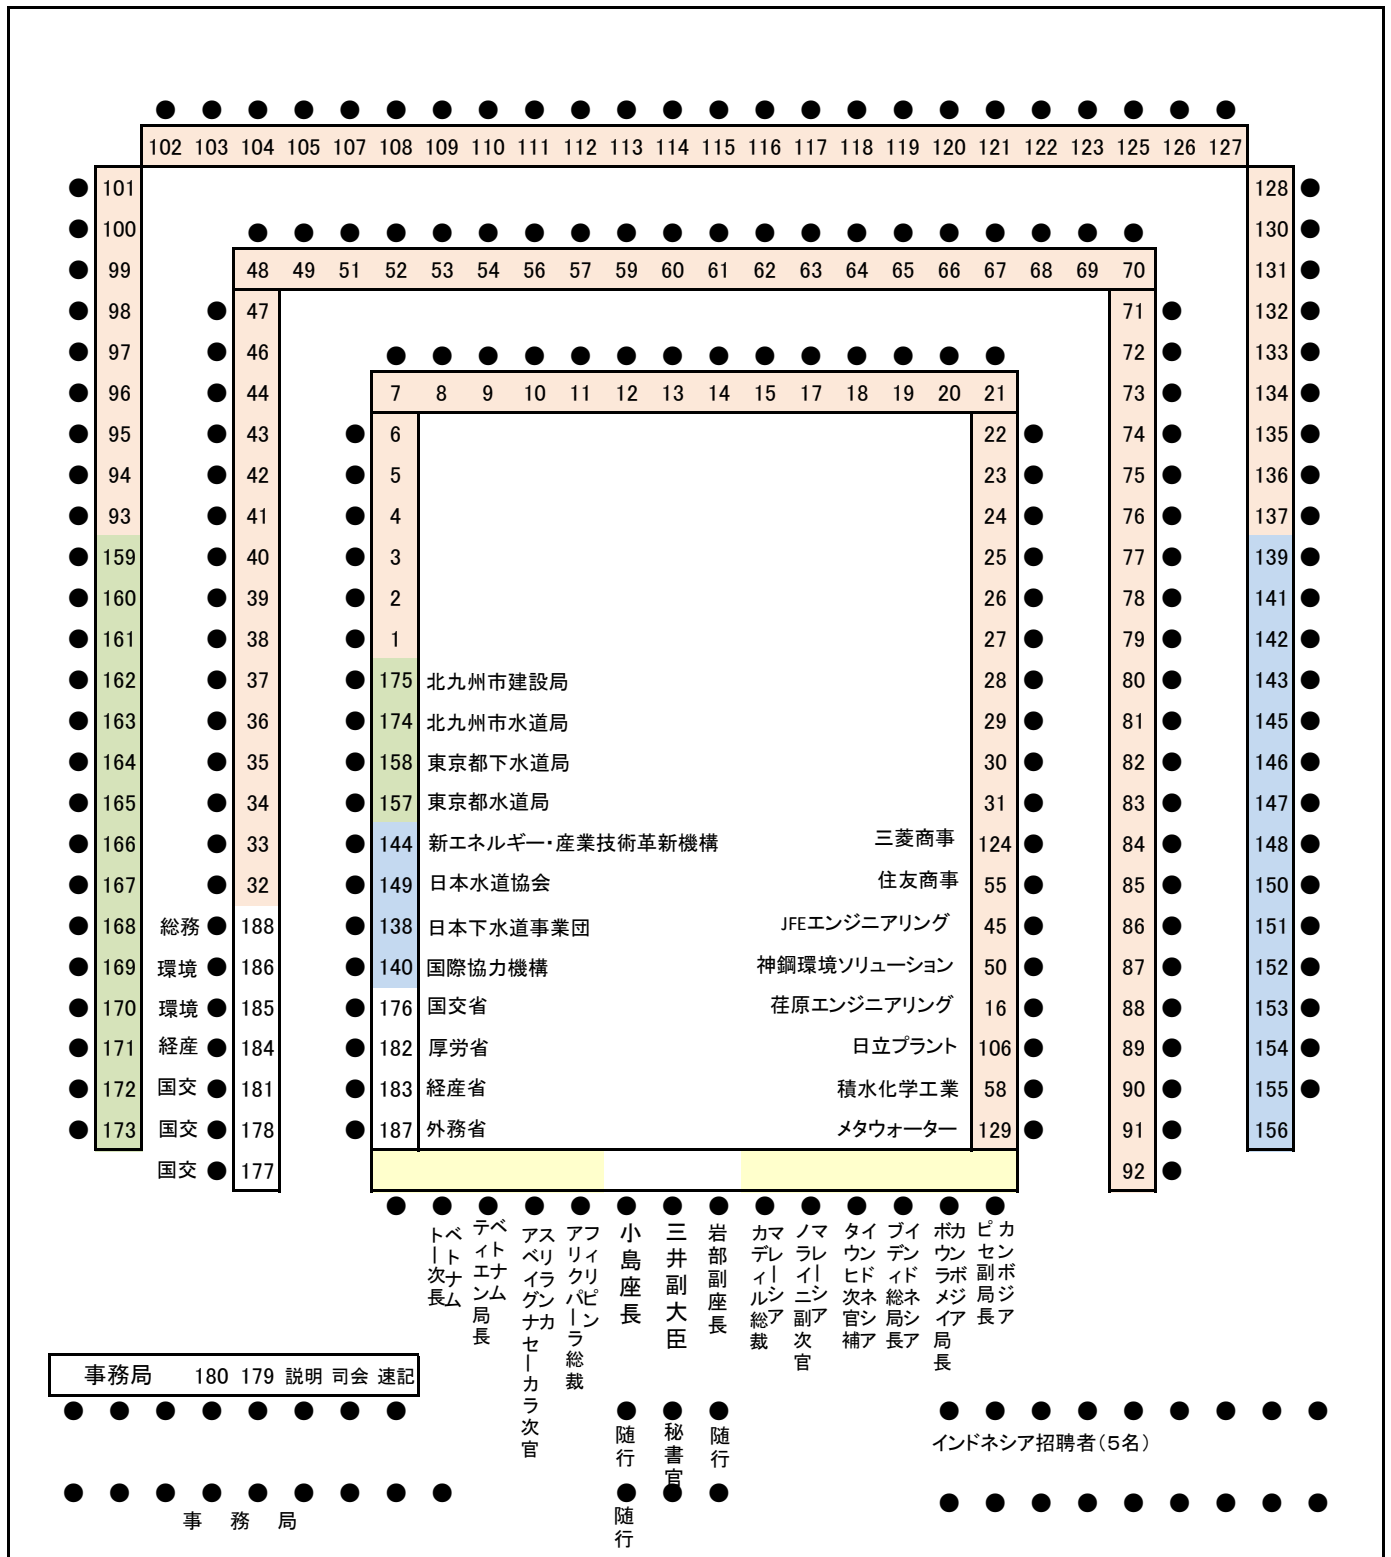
102 103 104 105 107 108 109 110 111 112 113 114 115 116 117 118 119 120 121 122 123 125 126 127

101
100
99
98
97
96
95
94
93
159
160
161
162
163
164
165
166
167
168
169
170
171
172
173

128
130
131
132
133
134
135
136
137
139
141
142
143
145
146
147
148
150
151
152
153
154
155
156

48 49 51 52 53 54 56 57 59 60 61 62 63 64 65 66 67 68 69 70

47
46
44
43
42
41
40
39
38
37
36
35
34
33
32
総務 188
環境 186
環境 185
経産 184
国交 181
国交 178
国交 177

71
72
73
74
75
76
77
78
79
80
81
82
83
84
85
86
87
88
89
90
91
92

7 8 9 10 11 12 13 14 15 17 18 19 20 21

6
5
4
3
2
1
175 北九州市建設局
174 北九州市水道局
158 東京都下水道局
157 東京都水道局
144 新エネルギー・産業技術革新機構
149 日本水道協会
138 日本下水道事業団
140 国際協力機構
176 国交省
182 厚労省
183 経産省
187 外務省

22
23
24
25
26
27
28
29
30
31
三菱商事 124
住友商事 55
JFEエンジニアリング 45
神鋼環境ソリューション 50
荏原エンジニアリング 16
日立プラント 106
積水化学工業 58
メタウォーター 129

ベトナムト次長
ベトナム局長
アスベイラグンカセーカラ次官
アフリカパーラ総裁
小島座長
三井副大臣
岩部副座長
カマディシアール総裁
ノマラレーイシニア副次官
タイウンヒドネ次官補シア
ブイデンィド総局長ネシア
ボカウンラボジメイア局長
カピセンボ副ジア局長

事務局 180 179 説明 司会 速記

随行
秘書官
随行
随行

インドネシア招聘者(5名)

事 務 局